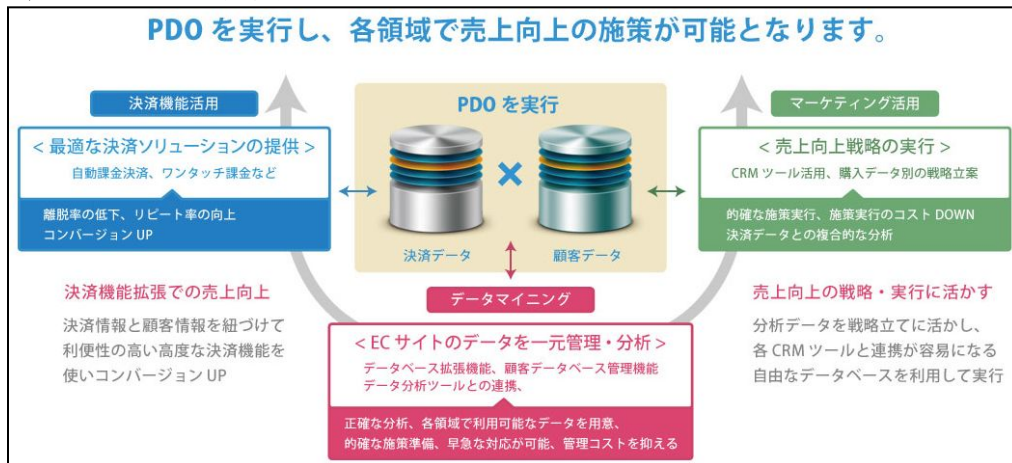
PDO を実行し、各領域で売上向上の施策が可能となります。

決済機能活用

< 最適な決済ソリューションの提供 >
自動課金決済、ワンタッチ課金など

離脱率の低下、リピート率の向上
コンバージョン UP

決済機能拡張での売上向上

決済情報と顧客情報を紐づけて利便性の高い高度な決済機能を使いコンバージョン UP

PDO を実行

決済データ

顧客データ

データマイニング

< EC サイトのデータを一元管理・分析 >
データベース拡張機能、顧客データベース管理機能
データ分析ツールとの連携、

正確な分析、各領域で利用可能なデータを用意、
的確な施策準備、早急な対応が可能、管理コストを抑える

マーケティング活用

< 売上向上戦略の実行 >
CRM ツール活用、購入データ別の戦略立案

的確な施策実行、施策実行のコスト DOWN
決済データとの複合的な分析

売上向上の戦略・実行に活かす

分析データを戦略立てに活かし、
各 CRM ツールと連携が容易になる
自由なデータベースを利用して実行